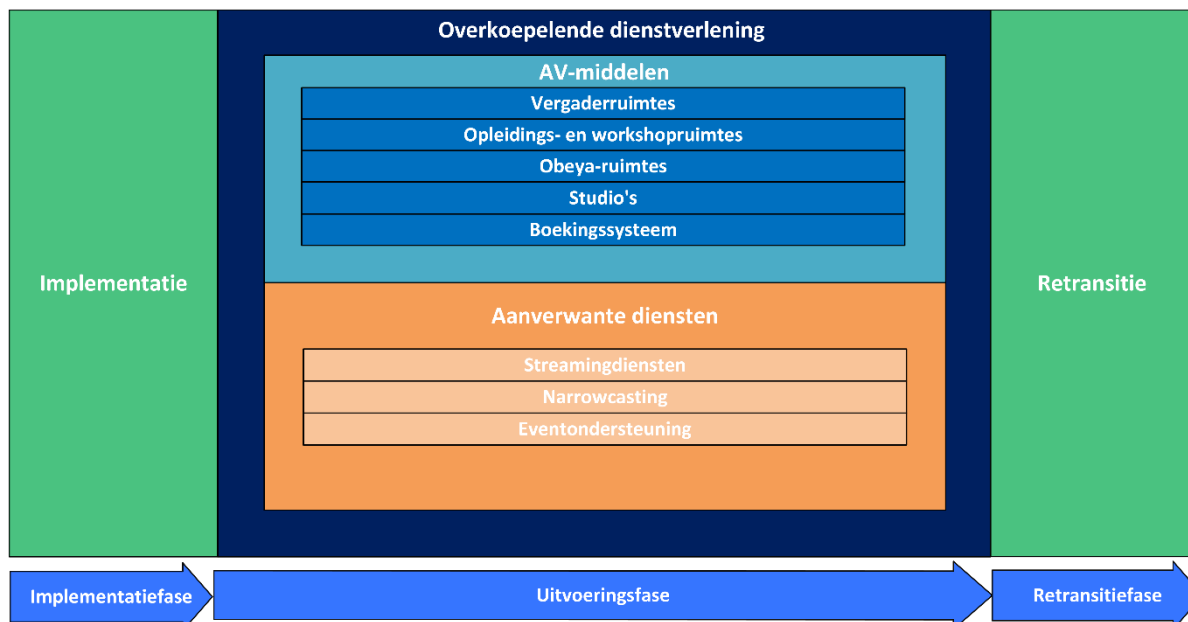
Implementatie

Overkoepelende dienstverlening

AV-middelen

Vergaderruimtes

Opleidings- en workshopruimtes

Obeya-ruimtes

Studio's

Boekingssysteem

Aanverwante diensten

Streamingdiensten

Narrowcasting

Eventondersteuning

Retransitie

Implementatiefase

Uitvoeringsfase

Retransitiefase